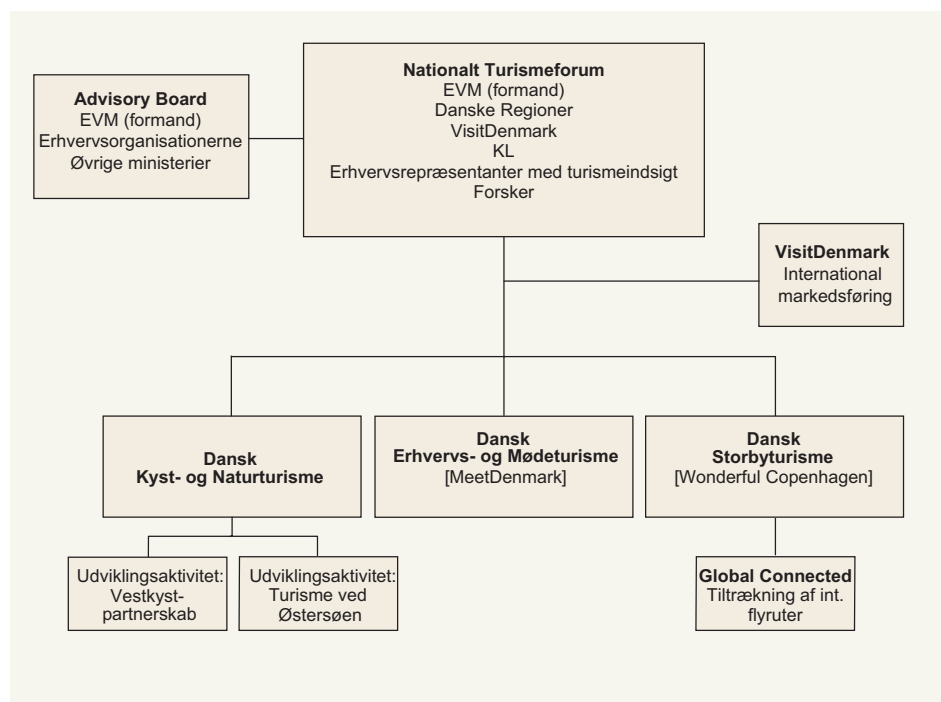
Advisory Board
EVM (formand)
Erhvervsorganisationerne
Øvrige ministerier

Nationalt Turismeforum
EVM (formand)
Danske Regioner
VisitDenmark
KL
Erhvervsrepræsentanter med turismeindsigt
Forsker

VisitDenmark
International markedsføring

Dansk
Kyst- og Naturturisme

Dansk
Erhvervs- og Mødeturisme
[MeetDenmark]

Dansk
Storbyturisme
[Wonderful Copenhagen]

Udviklingsaktivitet:
Vestkyst-partnerskab

Udviklingsaktivitet:
Turisme ved Østersøen

Global Connected
Tiltrækning af int. flyruter